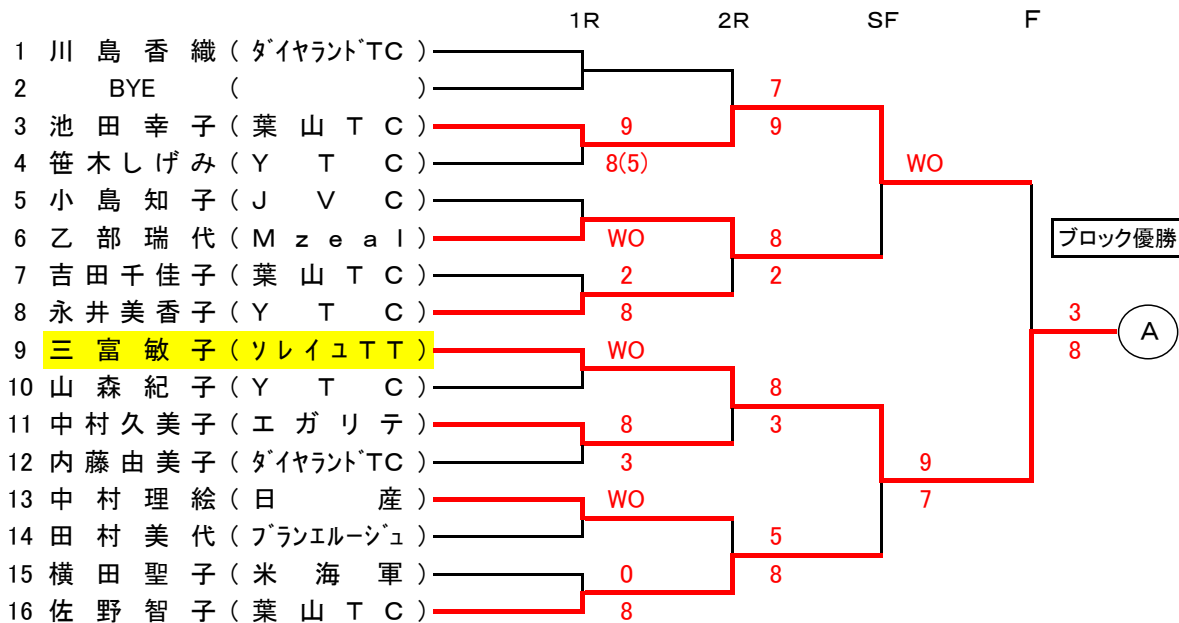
1R　2R　SF　F

1 川島香織（ﾀﾞｲﾔﾗﾝﾄﾞTC）
2 BYE（　）
3 池田幸子（葉山TC）
4 笹木しげみ（YTC）
5 小島知子（JVC）
6 乙部瑞代（Mzeal）
7 吉田千佳子（葉山TC）
8 永井美香子（YTC）
9 三富敏子（ソレイユTT）
10 山森紀子（YTC）
11 中村久美子（エガリテ）
12 内藤由美子（ﾀﾞｲﾔﾗﾝﾄﾞTC）
13 中村理絵（日産）
14 田村美代（ﾌﾞﾗﾝｴﾙｰｼﾞｭ）
15 横田聖子（米海軍）
16 佐野智子（葉山TC）

9
8(5)
WO
2
8
WO
8
3
WO
0
8

7
9
8
2
8
3
5
8

WO
9
7

3
8

A

ブロック優勝